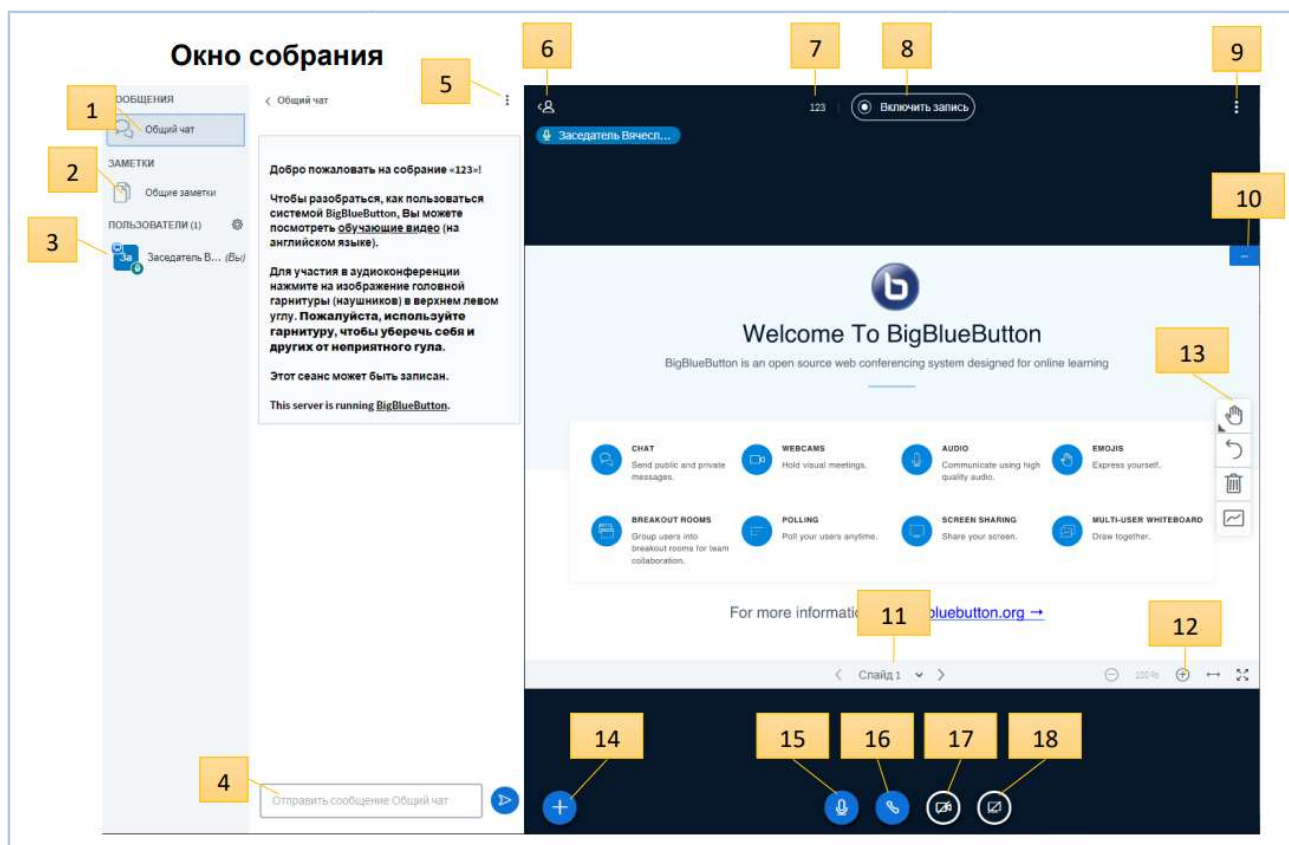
Окно собрания

1 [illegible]ООБЩЕНИЯ
Общий чат

2 ЗАМЕТКИ
Общие заметки

ПОЛЬЗОВАТЕЛИ (1)

3 За Заседатель В... (Вы)

5

< Общий чат

Добро пожаловать на собрание «123»!

Чтобы разобраться, как пользоваться системой BigBlueButton, Вы можете посмотреть обучающие видео (на английском языке).

Для участия в аудиоконференции нажмите на изображение головной гарнитуры (наушников) в верхнем левом углу. Пожалуйста, используйте гарнитуру, чтобы уберечь себя и других от неприятного гула.

Этот сеанс может быть записан.

This server is running BigBlueButton.

4 Отправить сообщение Общий чат

6 7 8 9

123 Включить запись

Заседатель Вячесл...

10

Welcome To BigBlueButton

BigBlueButton is an open source web conferencing system designed for online learning

13

CHAT
Send public and private messages.

WEBCAMS
Hold visual meetings.

AUDIO
Communicate using high quality audio.

EMOJIS
Express yourself.

BREAKOUT ROOMS
Group users into breakout rooms for team collaboration.

POLLING
Poll your users anytime.

SCREEN SHARING
Share your screen.

MULTI-USER WHITEBOARD
Draw together.

For more informatio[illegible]bluebutton.org →

11 12

Слайд 1

100%

14 15 16 17 18